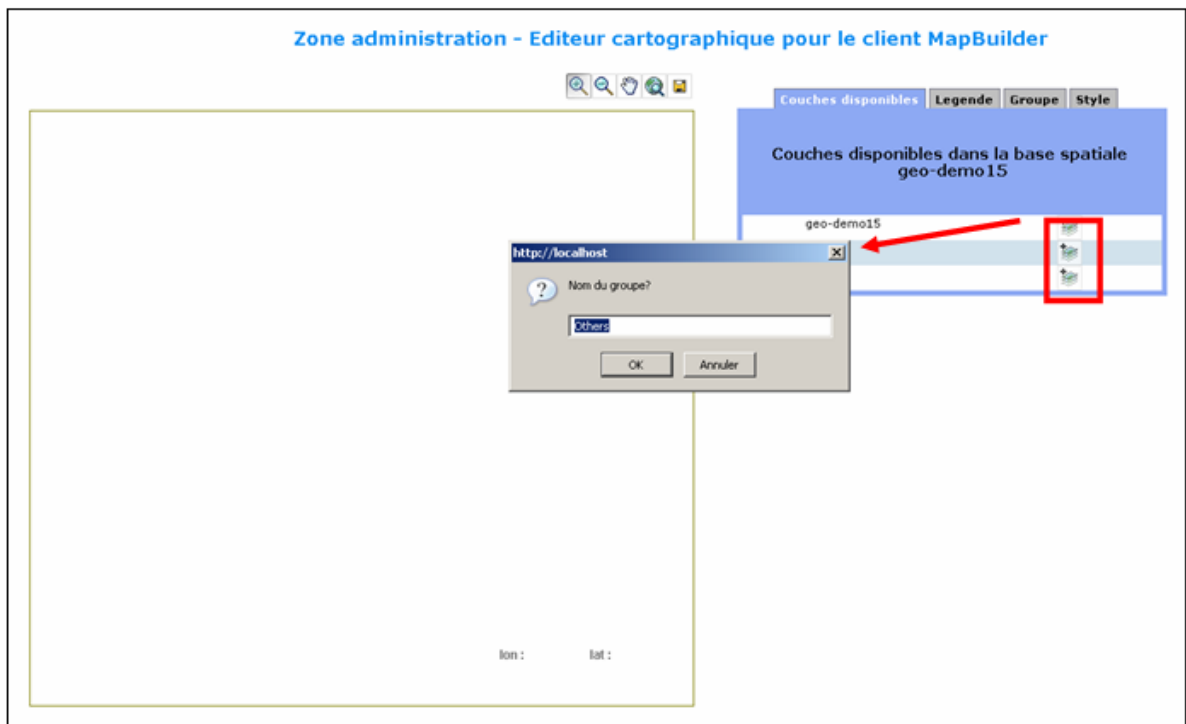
Zone administration - Editeur cartographique pour le client MapBuilder

Couches disponibles | Legende | Groupe | Style

Couches disponibles dans la base spatiale geo-demo15

geo-demo15

http://localhost

Nom du groupe?

Others

OK | Annuler

lon : lat :